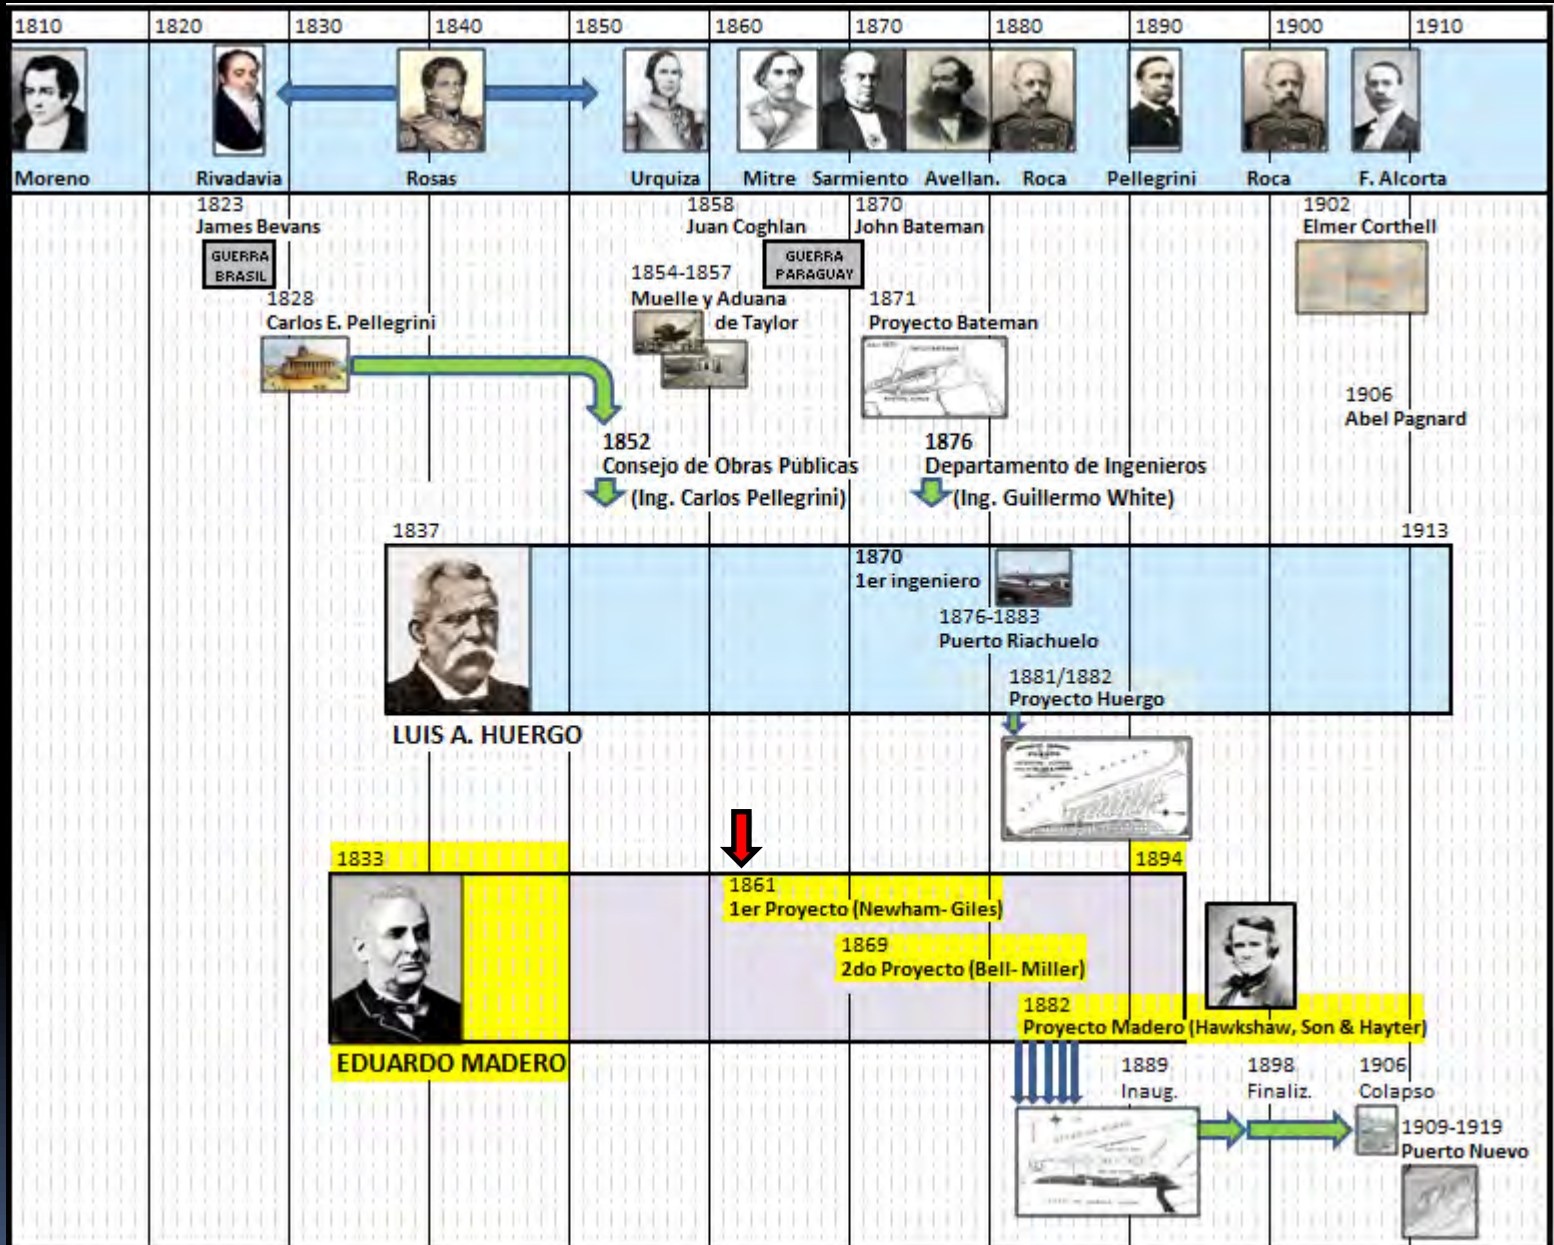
1810 1820 1830 1840 1850 1860 1870 1880 1890 1900 1910

Moreno Rivadavia Rosas Urquiza Mitre Sarmiento Avellan. Roca Pellegrini Roca F. Alcorta

1823
James Bevans

GUERRA BRASIL

1828
Carlos E. Pellegrini

1858
Juan Coghlan

GUERRA PARAGUAY

1854-1857
Muelle y Aduana de Taylor

1870
John Bateman

1871
Proyecto Bateman

1902
Elmer Corthell

1906
Abel Pagnard

1852
Consejo de Obras Públicas
(Ing. Carlos Pellegrini)

1876
Departamento de Ingenieros
(Ing. Guillermo White)

1837

1913

1870
1er ingeniero

1876-1883
Puerto Riachuelo

1881/1882
Proyecto Huergo

LUIS A. HUERGO

1833

1894

1861
1er Proyecto (Newham- Giles)

1869
2do Proyecto (Bell- Miller)

1882
Proyecto Madero (Hawkshaw, Son & Hayter)

EDUARDO MADERO

1889
Inaug.

1898
Finaliz.

1906
Colapso

1909-1919
Puerto Nuevo